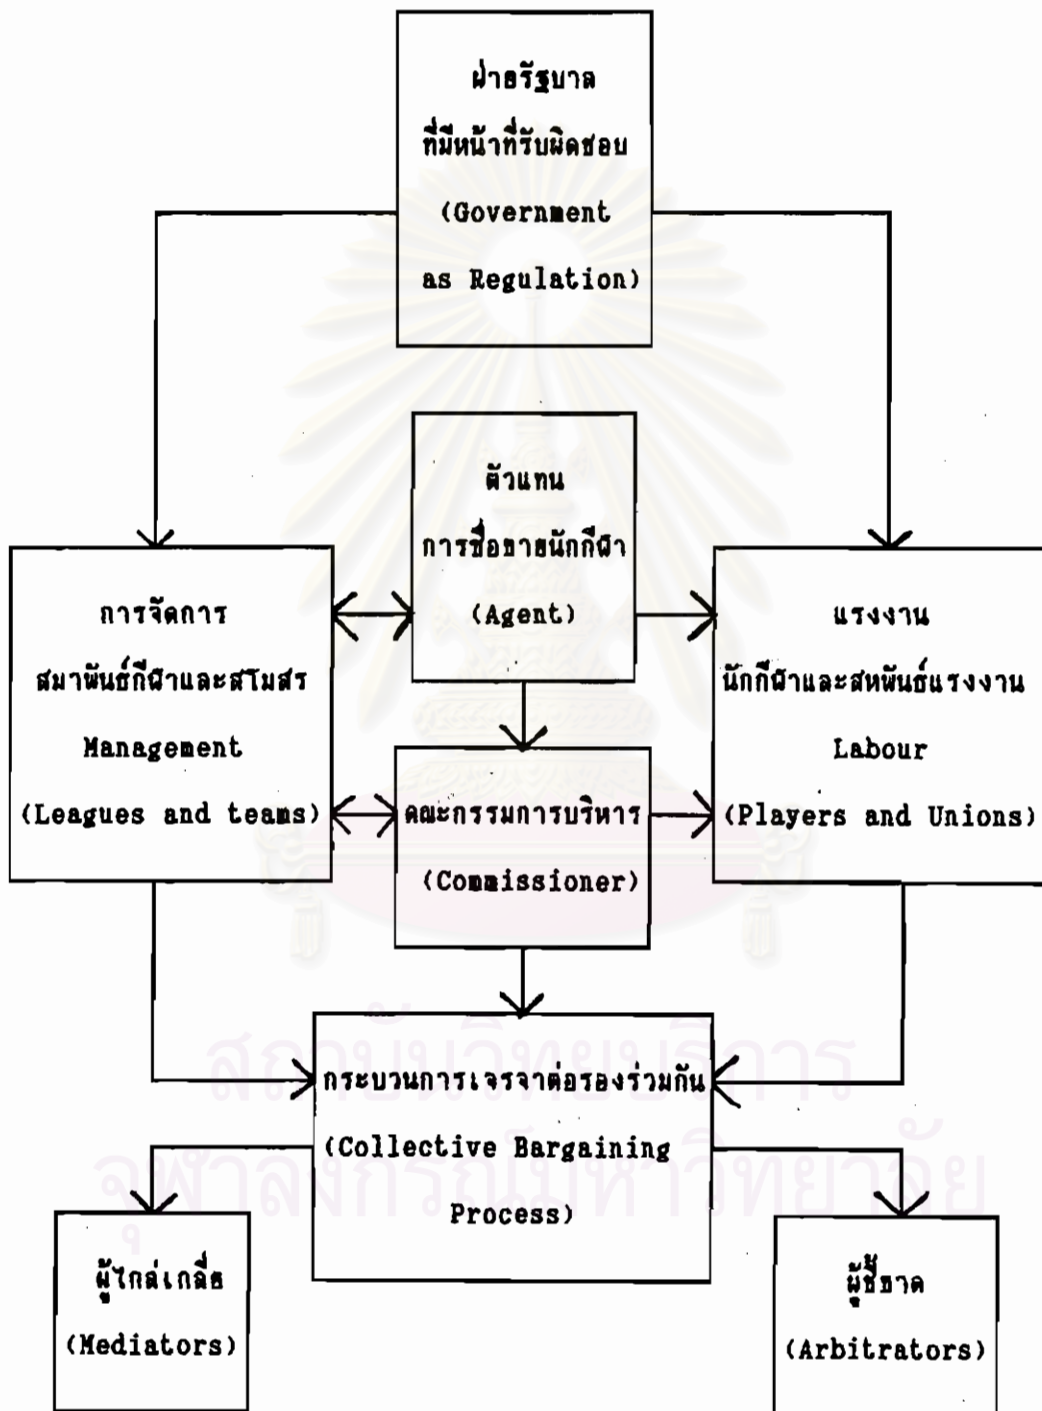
ฝ่ายรัฐบาล
ที่มีหน้าที่รับผิดชอบ
(Government as Regulation)

ตัวแทน
การซื้อขายนักกีฬา
(Agent)

การจัดการ
สมาพันธ์กีฬาและสโมสร
Management
(Leagues and teams)

แรงงาน
นักกีฬาและสหพันธ์แรงงาน
Labour
(Players and Unions)

คณะกรรมการบริหาร
(Commissioner)

กระบวนการเจรจาต่อรองร่วมกัน
(Collective Bargaining Process)

ผู้ไกล่เกลี่ย
(Mediators)

ผู้ชี้ขาด
(Arbitrators)

สถาบันวิทยบริการ
จุฬาลงกรณ์มหาวิทยาลัย